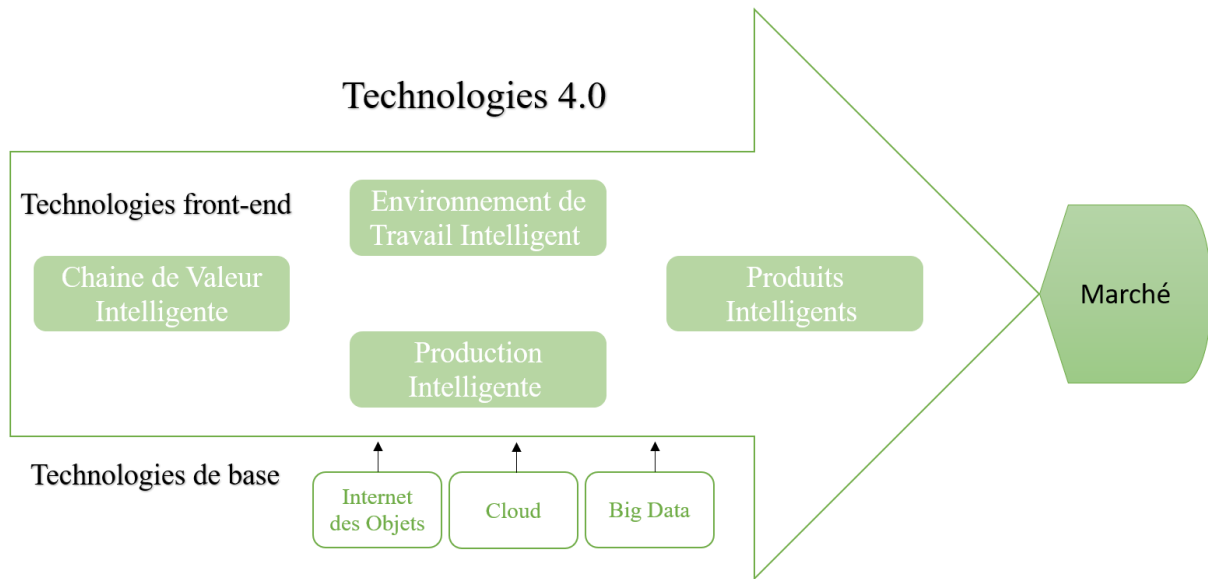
Technologies 4.0

Technologies front-end

Environnement de Travail Intelligent

Chaine de Valeur Intelligente

Produits Intelligents

Marché

Production Intelligente

Technologies de base

Internet des Objets

Cloud

Big Data